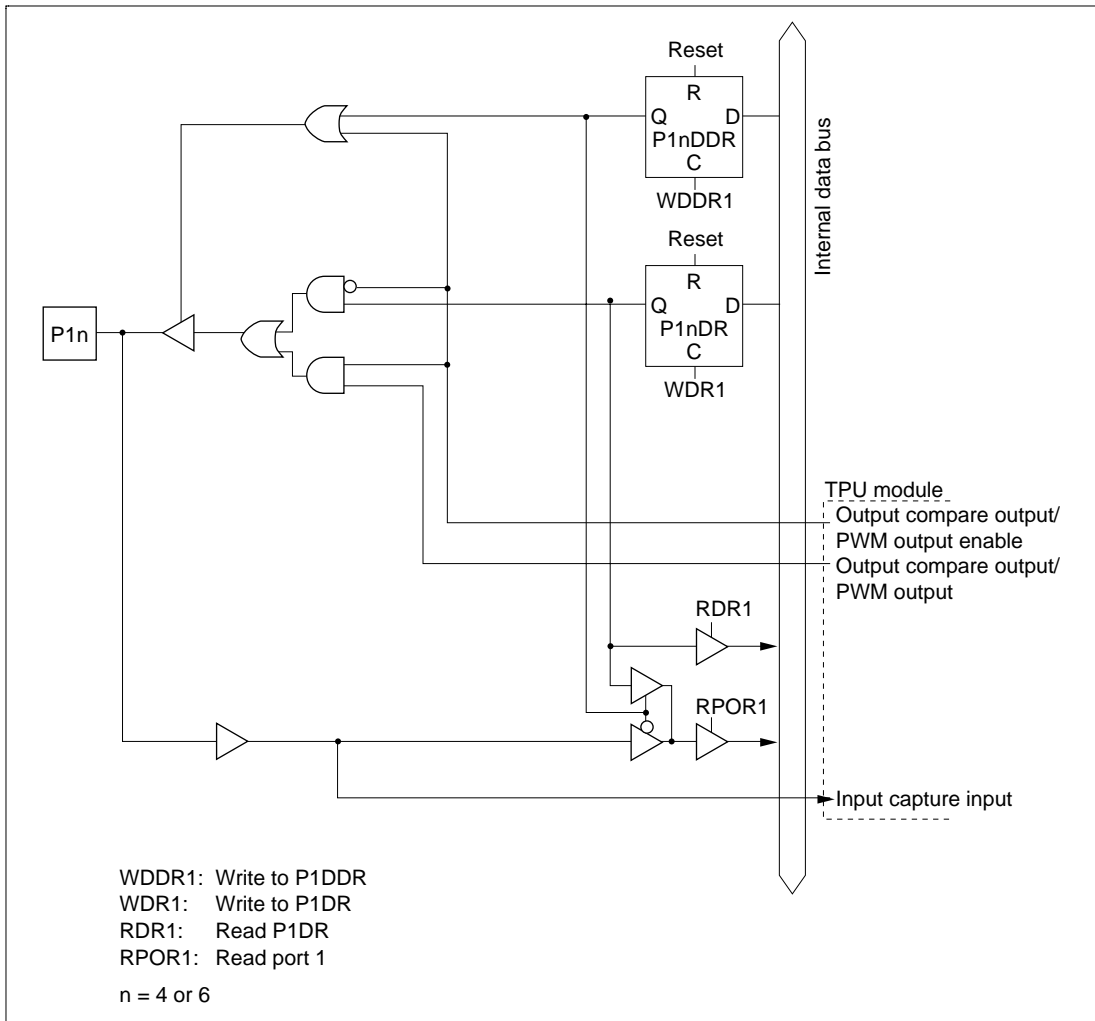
Reset
R
Q D
P1nDDR
C
WDDR1

Internal data bus

Reset
R
Q D
P1nDR
C
WDR1

P1n

TPU module
Output compare output/ PWM output enable
Output compare output/ PWM output

RDR1
RPOR1

Input capture input

WDDR1: Write to P1DDR
WDR1: Write to P1DR
RDR1: Read P1DR
RPOR1: Read port 1

n = 4 or 6